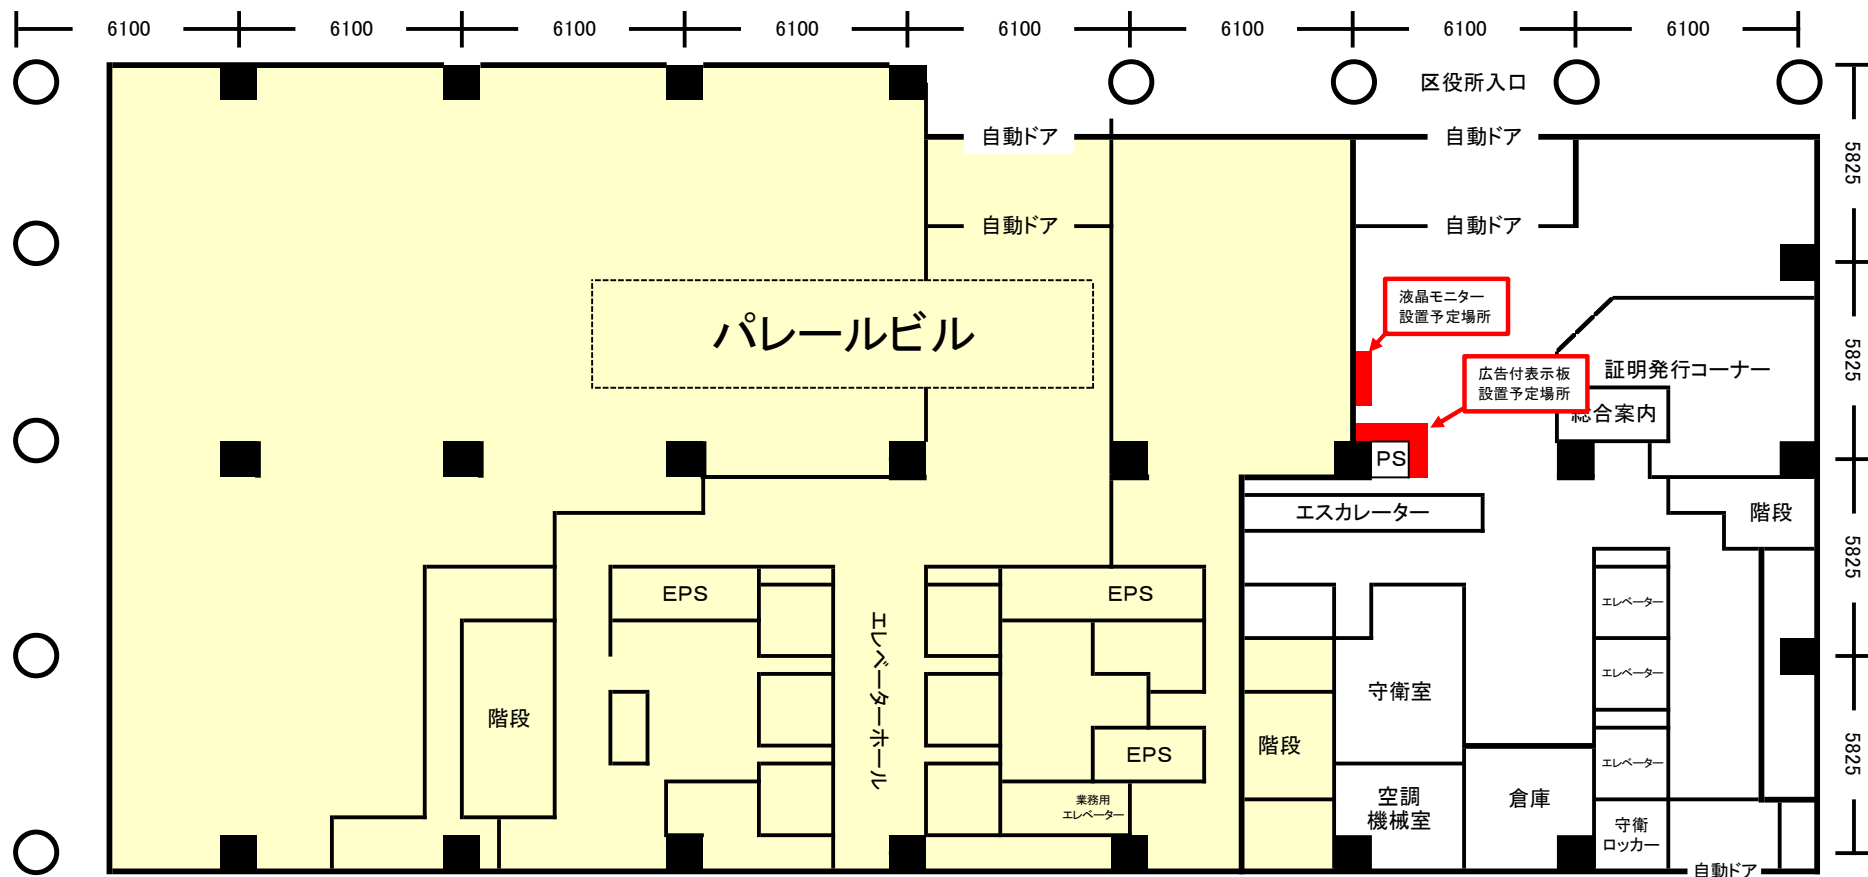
6100 6100 6100 6100 6100 6100 6100 6100

区役所入口

自動ドア

自動ドア

自動ドア

自動ドア

5825

5825

5825

5825

パレールビル

液晶モニター
設置予定場所

広告付表示板
設置予定場所

証明発行コーナー

総合案内

PS

エスカレーター

階段

EPS

EPS

EPS

エレベーターホール

業務用
エレベーター

階段

階段

守衛室

空調
機械室

倉庫

エレベーター

エレベーター

エレベーター

守衛
ロッカー

自動ドア